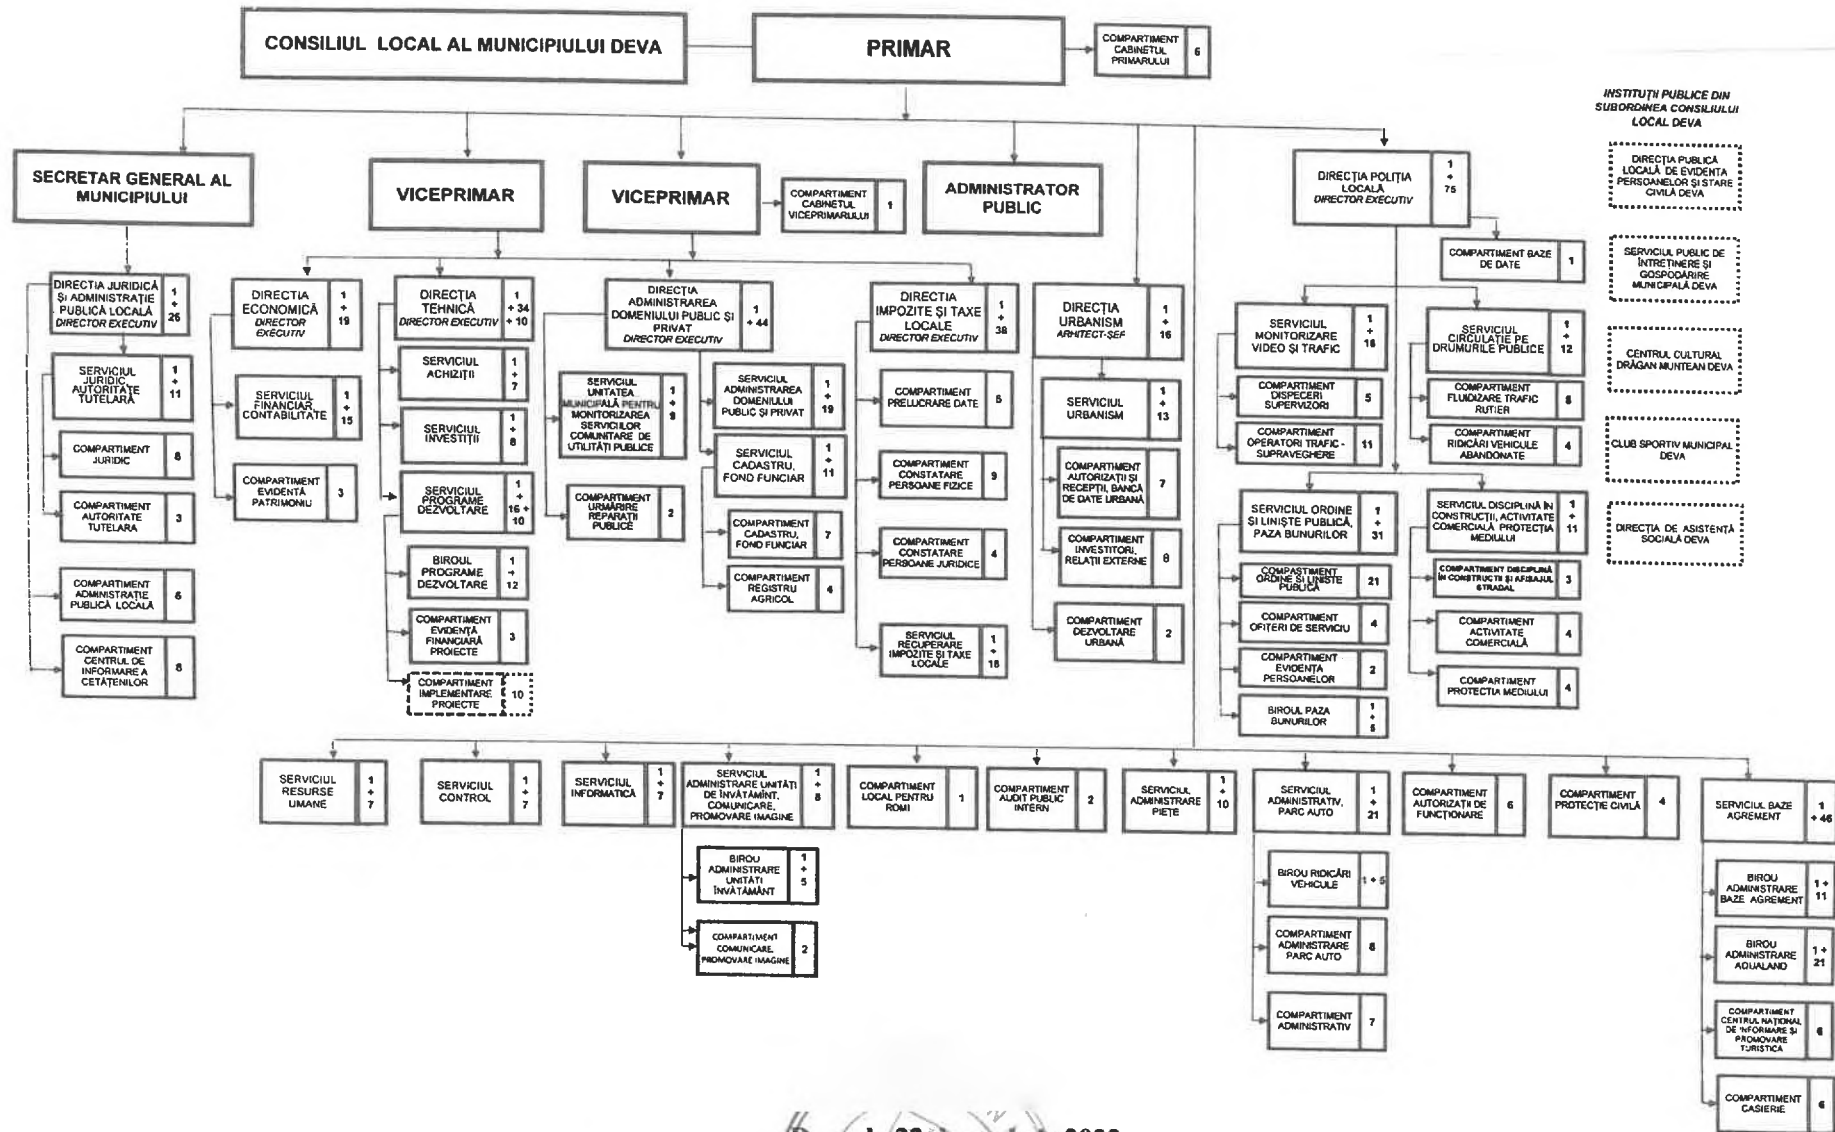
CONSILIUL LOCAL AL MUNICIPIULUI DEVA

PRIMAR

COMPARTIMENT CABINETUL PRIMARULUI 6

INSTITUȚII PUBLICE DIN SUBORDINEA CONSILIULUI LOCAL DEVA

DIRECȚIA PUBLICĂ LOCALĂ DE EVIDENȚĂ PERSOANELOR ȘI STARE CIVILĂ DEVA

SERVICIUL PUBLIC DE ÎNTREȚINERE ȘI GOSPODĂRIRE MUNICIPALĂ DEVA

CENTRUL CULTURAL DRĂGAN MUNTEAN DEVA

CLUB SPORTIV MUNICIPAL DEVA

DIRECȚIA DE ASISTENȚĂ SOCIALĂ DEVA

SECRETAR GENERAL AL MUNICIPIULUI

VICEPRIMAR

VICEPRIMAR

COMPARTIMENT CABINETUL VICEPRIMARULUI 1

ADMINISTRATOR PUBLIC

DIRECȚIA POLIȚIA LOCALĂ DIRECTOR EXECUTIV 1 + 75

COMPARTIMENT BAZE DE DATE 1

DIRECȚIA JURIDICĂ ȘI ADMINISTRAȚIE PUBLICĂ LOCALĂ DIRECTOR EXECUTIV 1 + 26

SERVICIUL JURIDIC AUTORITATE TUTELARĂ 1 + 11

COMPARTIMENT JURIDIC 8

COMPARTIMENT AUTORITATE TUTELARĂ 3

COMPARTIMENT ADMINISTRAȚIE PUBLICĂ LOCALĂ 6

COMPARTIMENT CENTRUL DE INFORMARE A CETĂȚENILOR 8

DIRECȚIA ECONOMICĂ DIRECTOR EXECUTIV 1 + 19

SERVICIUL FINANCIAR CONTABILITATE 1 + 15

COMPARTIMENT EVIDENȚĂ PATRIMONIU 3

DIRECȚIA TEHNICĂ DIRECTOR EXECUTIV 1 + 34 + 10

SERVICIUL ACHIZIȚII 1 + 7

SERVICIUL INVESTIȚII 1 + 8

SERVICIUL PROGRAME DEZVOLTARE 1 + 16 + 10

BIROUL PROGRAME DEZVOLTARE 1 + 12

COMPARTIMENT EVIDENȚĂ FINANCIARĂ PROIECTE 3

COMPARTIMENT IMPLEMENTARE PROIECTE 10

DIRECȚIA ADMINISTRAREA DOMENIULUI PUBLIC ȘI PRIVAT DIRECTOR EXECUTIV 1 + 44

SERVICIUL UNITATEA MUNICIPALĂ PENTRU MONITORIZAREA SERVICIILOR COMUNITARE DE UTILITĂȚI PUBLICE 1 + 8

COMPARTIMENT URMĂRIRE REPARAȚII PUBLICE 2

SERVICIUL ADMINISTRAREA DOMENIULUI PUBLIC ȘI PRIVAT 1 + 19

SERVICIUL CADASTRU, FOND FUNCIAR 1 + 11

COMPARTIMENT CADASTRU, FOND FUNCIAR 7

COMPARTIMENT REGISTRU AGRICOL 4

DIRECȚIA IMPOZITE ȘI TAXE LOCALE DIRECTOR EXECUTIV 1 + 38

COMPARTIMENT PRELUCRARE DATE 5

COMPARTIMENT CONSTATARE PERSOANE FIZICE 9

COMPARTIMENT CONSTATARE PERSOANE JURIDICE 4

SERVICIUL RECUPERARE IMPOZITE ȘI TAXE LOCALE 1 + 18

DIRECȚIA URBANISM ARHITECT-ȘEF 1 + 16

SERVICIUL URBANISM 1 + 13

COMPARTIMENT AUTORIZAȚII ȘI RECEPȚII, BANCĂ DE DATE URBANĂ 7

COMPARTIMENT INVESTITORI, RELAȚII EXTERNE 6

COMPARTIMENT DEZVOLTARE URBANĂ 2

SERVICIUL MONITORIZARE VIDEO ȘI TRAFIC 1 + 16

COMPARTIMENT DISPECERI SUPERVIZORI 5

COMPARTIMENT OPERATORI TRAFIC - SUPRAVEGHERE 11

SERVICIUL CIRCULAȚIE PE DRUMURILE PUBLICE 1 + 12

COMPARTIMENT FLUIDIZARE TRAFIC RUTIER 8

COMPARTIMENT RIDICĂRI VEHICULE ABANDONATE 4

SERVICIUL ORDINE ȘI LINIȘTE PUBLICĂ, PAZA BUNURILOR 1 + 31

COMPARTIMENT ORDINE ȘI LINIȘTE PUBLICĂ 21

COMPARTIMENT OFIȚERI DE SERVICIU 4

COMPARTIMENT EVIDENȚA PERSOANELOR 2

BIROUL PAZA BUNURILOR 1 + 5

SERVICIUL DISCIPLINĂ ÎN CONSTRUCȚII, ACTIVITATE COMERCIALĂ, PROTECȚIA MEDIULUI 1 + 11

COMPARTIMENT DISCIPLINĂ ÎN CONSTRUCȚII ȘI AFIȘAJUL STRADAL 3

COMPARTIMENT ACTIVITATE COMERCIALĂ 4

COMPARTIMENT PROTECȚIA MEDIULUI 4

SERVICIUL RESURSE UMANE 1 + 7

SERVICIUL CONTROL 1 + 7

SERVICIUL INFORMATICĂ 1 + 7

SERVICIUL ADMINISTRARE UNITĂȚI DE ÎNVĂȚĂMÂNT, COMUNICARE, PROMOVARE IMAGINE 1 + 8

BIROU ADMINISTRARE UNITĂȚI ÎNVĂȚĂMÂNT 1 + 5

COMPARTIMENT COMUNICARE, PROMOVARE IMAGINE 2

COMPARTIMENT LOCAL PENTRU ROMI 1

COMPARTIMENT AUDIT PUBLIC INTERN 2

SERVICIUL ADMINISTRARE PIEȚE 1 + 10

SERVICIUL ADMINISTRATIV, PARC AUTO 1 + 21

BIROU RIDICĂRI VEHICULE 1 + 5

COMPARTIMENT ADMINISTRARE PARC AUTO 8

COMPARTIMENT ADMINISTRATIV 7

COMPARTIMENT AUTORIZAȚII DE FUNCȚIONARE 6

COMPARTIMENT PROTECȚIE CIVILĂ 4

SERVICIUL BAZE AGREMENT 1 + 46

BIROU ADMINISTRARE BAZE AGREMENT 1 + 11

BIROU ADMINISTRARE AQUALAND 1 + 21

COMPARTIMENT CENTRUL NAȚIONAL DE INFORMARE ȘI PROMOVARE TURISTICĂ 6

COMPARTIMENT CASIERIE 6

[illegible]